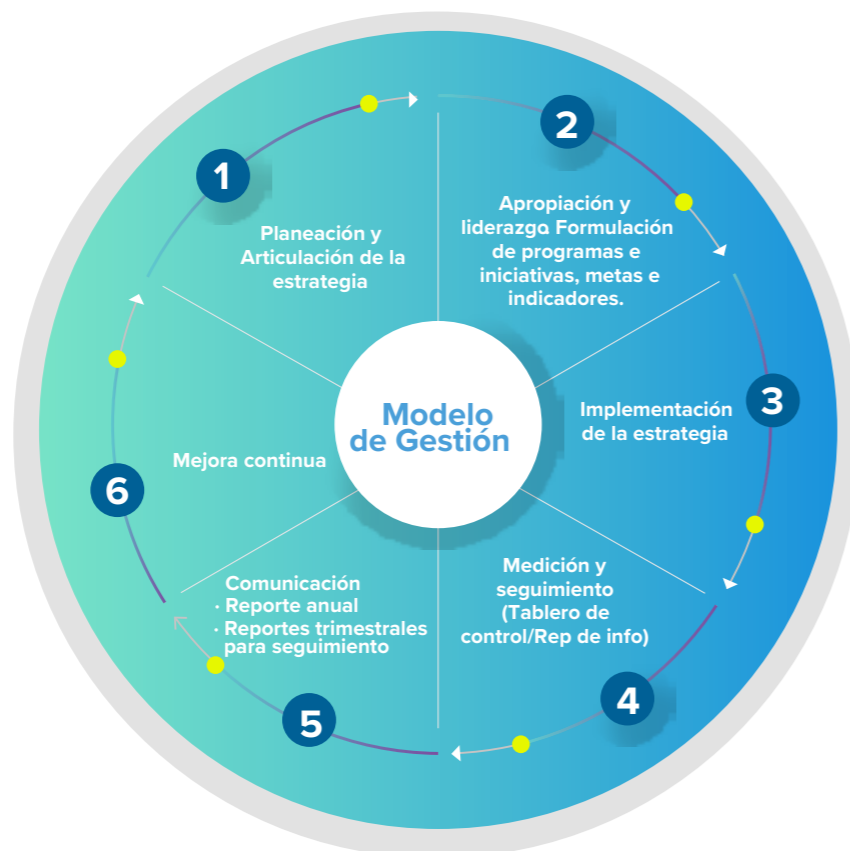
1
Planeación y Articulación de la estrategia

2
Apropiación y liderazga Formulación de programas e iniciativas, metas e indicadores.

Modelo de Gestión

3
Implementación de la estrategia

Medición y seguimiento (Tablero de control/Rep de info)
4

Comunicación
· Reporte anual
· Reportes trimestrales para seguimiento
5

Mejora continua
6